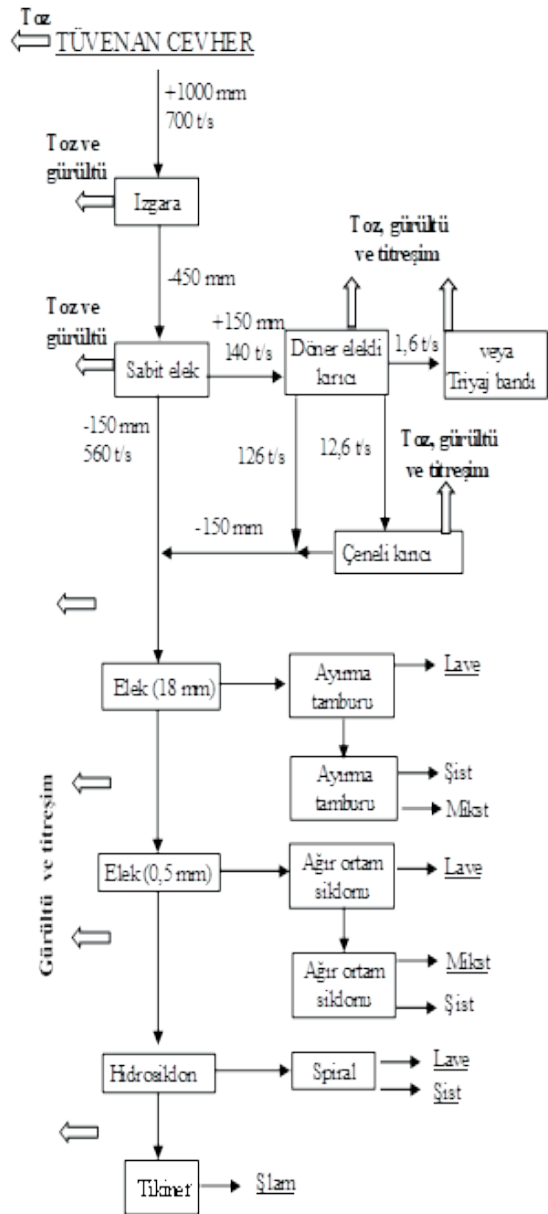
Toz
TÜVENAN CEVHER

+1000 mm
700 t/s

Toz ve gürültü

Izgara

-450 mm

Toz, gürültü ve titreşim

Toz ve gürültü

+150 mm
140 t/s

Sabit elek

Döner elekli kırıcı

1,6 t/s

veya Triyaj bandı

-150 mm
560 t/s

126 t/s

12,6 t/s

Toz, gürültü ve titreşim

-150 mm

Çeneli kırıcı

Elek (18 mm)

Ayırma tamburu

Lave

Ayırma tamburu

Şist

Mikst

Gürültü ve titreşim

Elek (0,5 mm)

Ağır ortam siklonu

Lave

Ağır ortam siklonu

Mikst

Şist

Hidrosiklon

Spiral

Lave

Şist

Tikner

Şlam